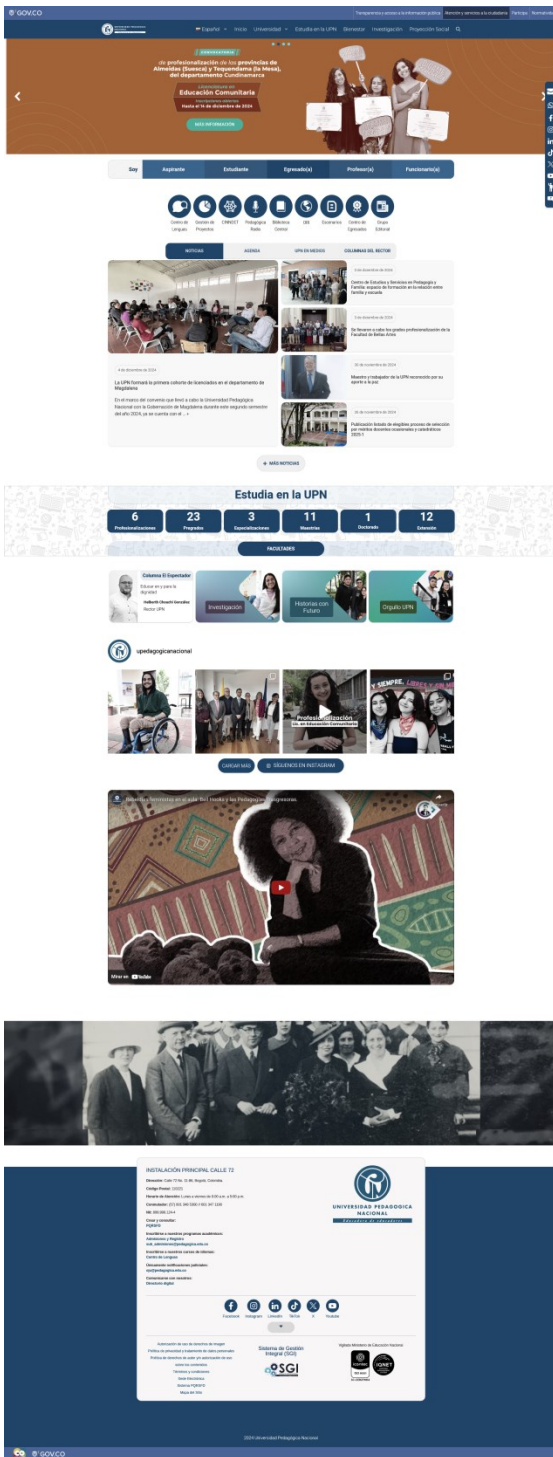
GOV.CO

Transparencia y acceso a la información pública | Atención y servicios a la ciudadanía | Participa | Normativa

Español | Inicio | Universidad | Estudia en la UPN | Bienestar | Investigación | Proyección Social

CONVOCATORIA

de profesionalización de los provincias de Almeidas (Sueca) y Tequendama (la Mesa), del departamento Cundinamarca

Licenciatura en Educación Comunitaria

Inscripciones abiertas Hasta el 16 de diciembre de 2024

MÁS INFORMACIÓN

Soy | Aspirante | Estudiante | Egresado(a) | Profesor(a) | Funcionario(a)

Centro de Lenguas | Gestión de Proyectos | CIARP | Pedagógica Radio | Biblioteca Central | QIS | Convenios | Centro de Egresados | Grupo Editorial

NOTICIAS | AGENDA | UPN EN MEDIOS | COLUMNAS DEL RECTOR

4 de diciembre de 2024

La UPN formará la primera cohorte de licenciados en el departamento de Magdalena

En el marco del convenio que llevó a cabo la Universidad Pedagógica Nacional con la Gobernación de Magdalena durante este segundo semestre del año 2024, ya se cuenta con el ... »

3 de diciembre de 2024

Centro de Estudios y Servicios en Pedagogía y Familia, espacio de formación en la relación entre familia y escuela

3 de diciembre de 2024

Se llevaron a cabo los grados profesionalización de la Facultad de Bellas Artes

29 de noviembre de 2024

Maestro y trabajador de la UPN reconocido por su aporte a la paz

28 de noviembre de 2024

Publicación listado de elegibles proceso de selección por méritos docentes ocasionales y catedráticos 2025-1

+ MÁS NOTICIAS

Estudia en la UPN

6 Profesionalizaciones | 23 Pregrados | 3 Especializaciones | 11 Maestrías | 1 Doctorado | 12 Extensión

FACULTADES

Columna El Espectador

Educar en y para la dignidad

Helberth Choachí González

Rector UPN

Investigación | Historias con Futuro | Orgullo UPN

upedagogicanacional

Profesionalización ...en Educación Comunitaria

SIEMPRE, LIBRES Y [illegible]

CARGAR MÁS | SÍGUENOS EN INSTAGRAM

Memorias feministas en acción: Del museo a las Pedagogías Insurgentes.

Mirar en YouTube

INSTALACIÓN PRINCIPAL CALLE 72

Dirección: Calle 72 No. 11-86, Bogotá, Colombia.

Código Postal: 110221

Horario de Atención: Lunes a viernes de 8:00 a.m. a 5:00 p.m.

Conmutador: (57) 601 347 1190 / 601 347 1192

NIt: 899.999.124-4

Crear y consultar: PQRSFD

Inscribirse a nuestros programas académicos: Admisiones y Registro

Inscribirse a nuestros cursos de idiomas: Centro de Lenguas

Documento notificaciones judiciales:

Comunícate con nosotros: Directorio digital

UNIVERSIDAD PEDAGÓGICA NACIONAL

Educadora de educadores

Facebook | Instagram | LinkedIn | TikTok | X | Youtube

Autorización de uso de derechos de imagen
Política de privacidad y tratamiento de datos personales
Política de derechos de autor y/o autorización de uso
sobre los contenidos
Términos y condiciones
Sede Electrónica
Sistema PQRSFD
Mapa del Sitio

Sistema de Gestión Integral (SGI)

SGI

Vigilada Mineducación

ICONTEC | IQNET

2024 Universidad Pedagógica Nacional

GOV.CO